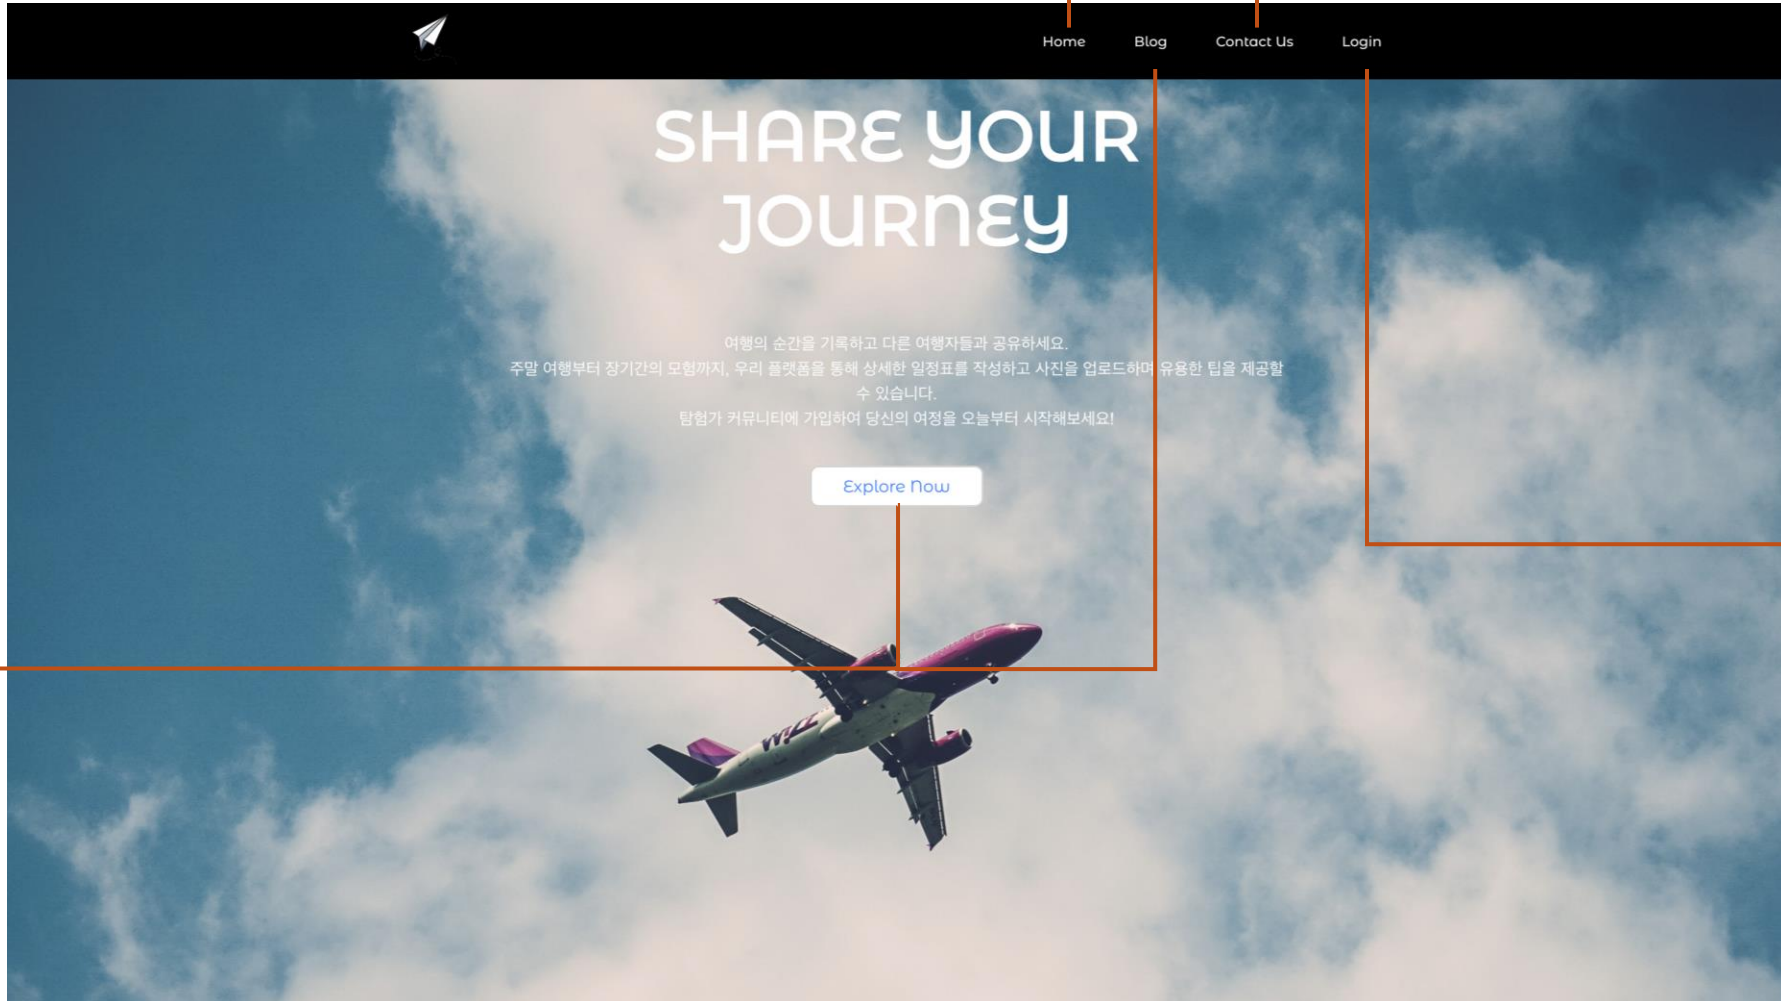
Home Blog Contact Us Login

SHARE YOUR JOURNEY

여행의 순간을 기록하고 다른 여행자들과 공유하세요.
주말 여행부터 장기간의 모험까지, 우리 플랫폼을 통해 상세한 일정표를 작성하고 사진을 업로드하며 유용한 팁을 제공할 수 있습니다.
탐험가 커뮤니티에 가입하여 당신의 여정을 오늘부터 시작해보세요!

Explore Now